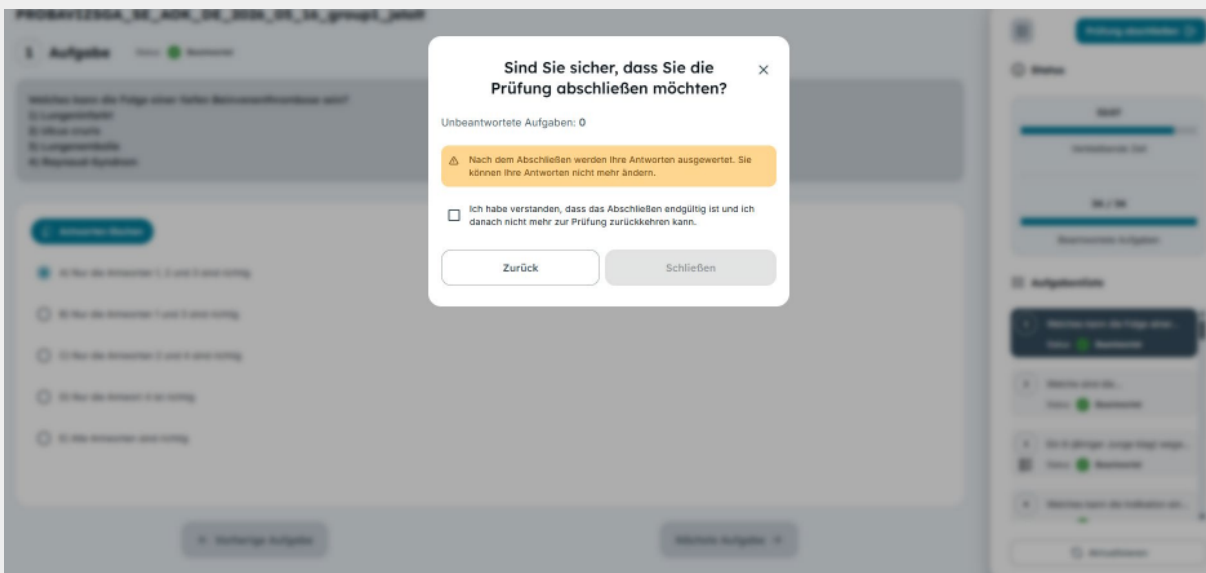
Sind Sie sicher, dass Sie die Prüfung abschließen möchten?

×

Unbeantwortete Aufgaben: 0

Nach dem Abschließen werden Ihre Antworten ausgewertet. Sie können Ihre Antworten nicht mehr ändern.

Ich habe verstanden, dass das Abschließen endgültig ist und ich danach nicht mehr zur Prüfung zurückkehren kann.

Zurück

Schließen